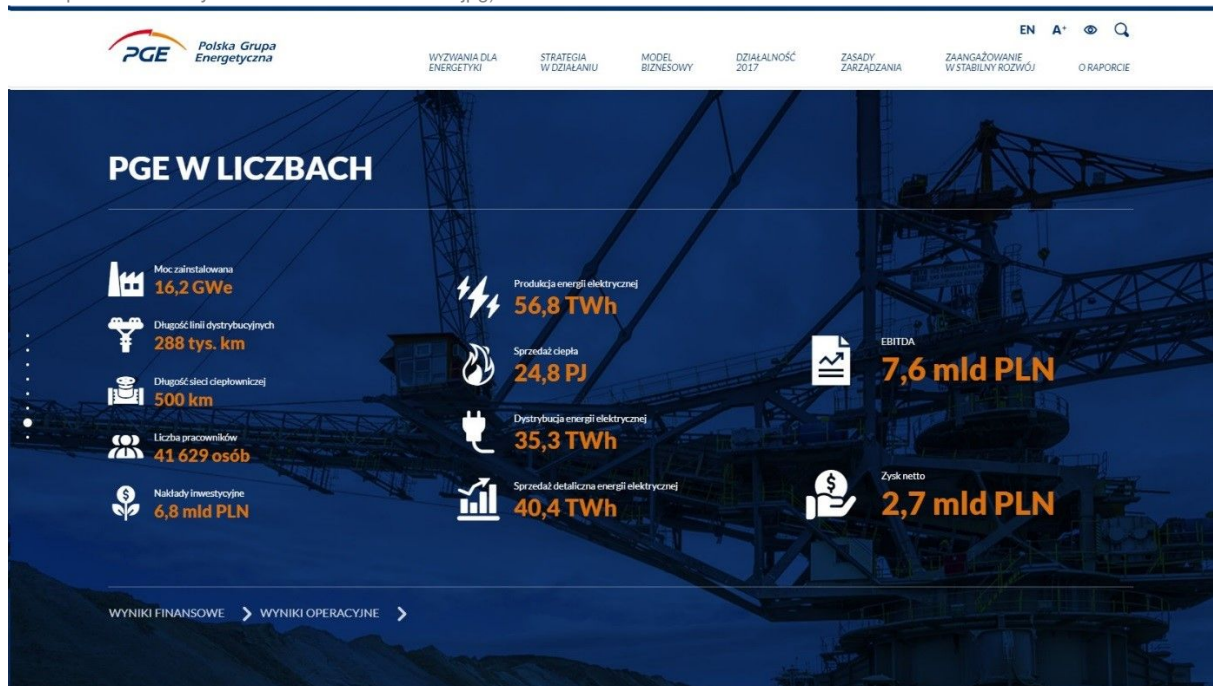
PGE Polska Grupa Energetyczna

WYZWANIA DLA ENERGETYKI STRATEGIA W DZIAŁANIU MODEL BIZNESOWY DZIAŁALNOŚĆ 2017 ZASADY ZARZĄDZANIA ZAANGAŻOWANIE W STABILNY ROZWÓJ O RAPORCIE

EN A⁺

PGE W LICZBACH

Moc zainstalowana
16,2 GWe

Długość linii dystrybucyjnych
288 tys. km

Długość sieci ciepłowniczej
500 km

Liczba pracowników
41 629 osób

Nakłady inwestycyjne
6,8 mld PLN

Produkcja energii elektrycznej
56,8 TWh

Sprzedaż ciepła
24,8 PJ

Dystrybucja energii elektrycznej
35,3 TWh

Sprzedaż detaliczna energii elektrycznej
40,4 TWh

EBITDA
7,6 mld PLN

Zysk netto
2,7 mld PLN

WYNIKI FINANSOWE WYNIKI OPERACYJNE